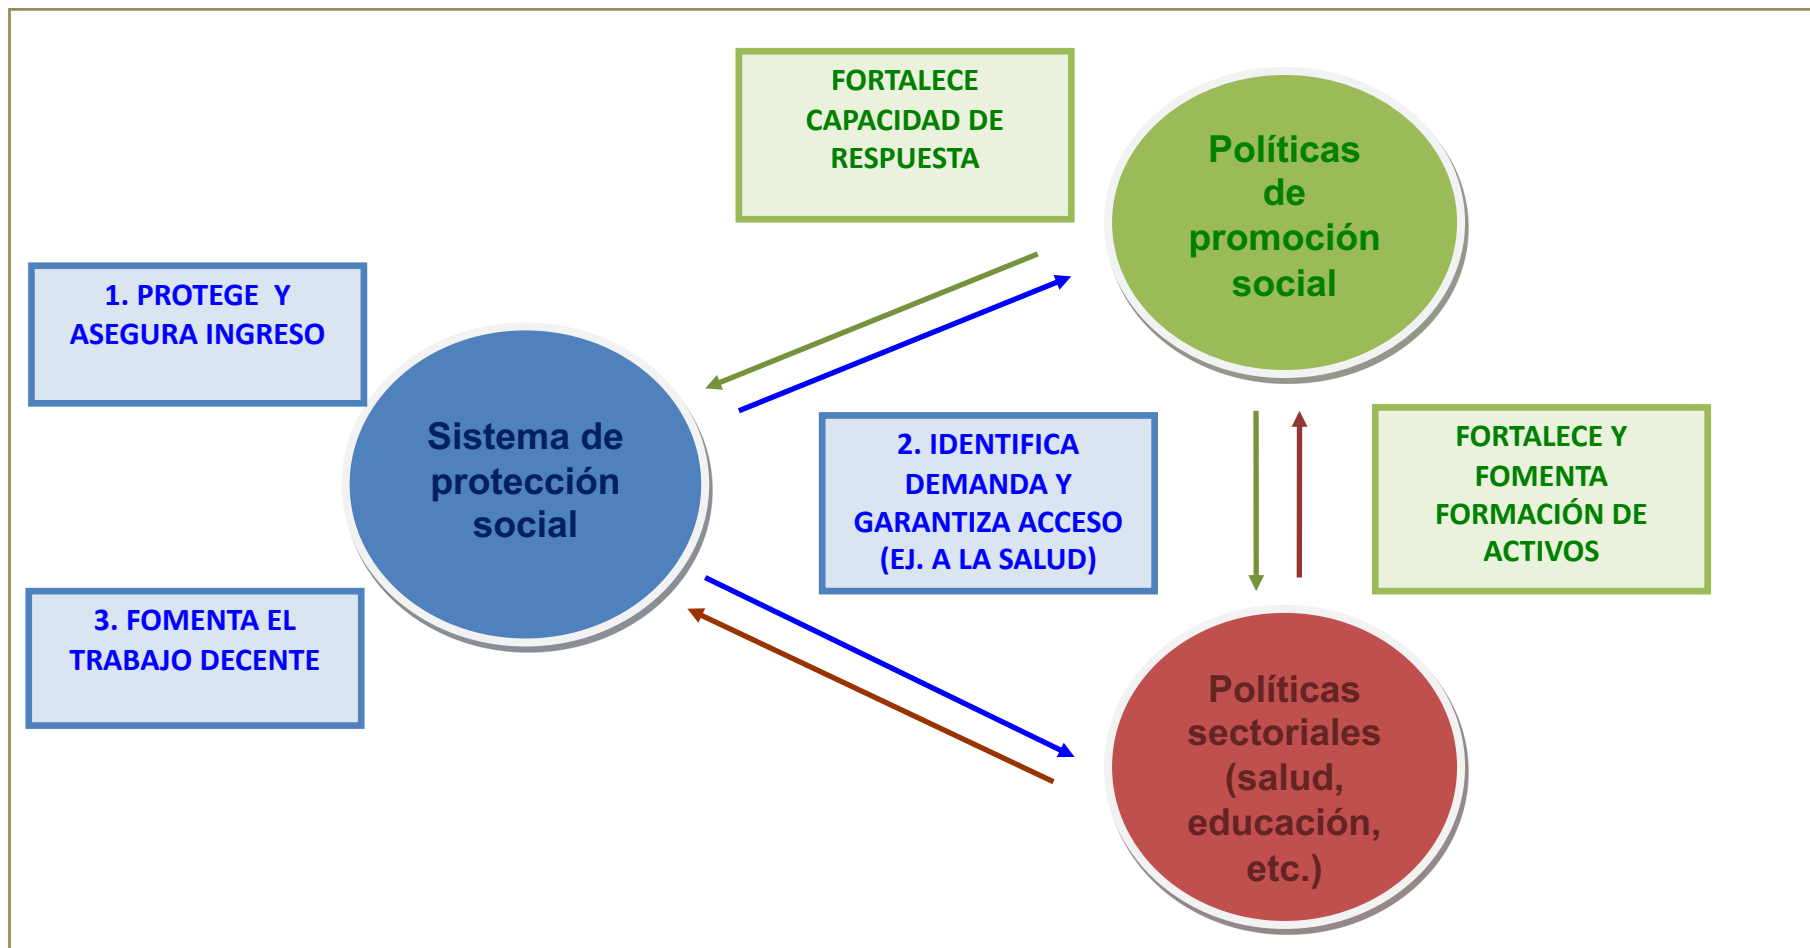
FORTALECE CAPACIDAD DE RESPUESTA

Políticas de promoción social

1. PROTEGE Y ASEGURA INGRESO

Sistema de protección social

2. IDENTIFICA DEMANDA Y GARANTIZA ACCESO (EJ. A LA SALUD)

FORTALECE Y FOMENTA FORMACIÓN DE ACTIVOS

3. FOMENTA EL TRABAJO DECENTE

Políticas sectoriales (salud, educación, etc.)